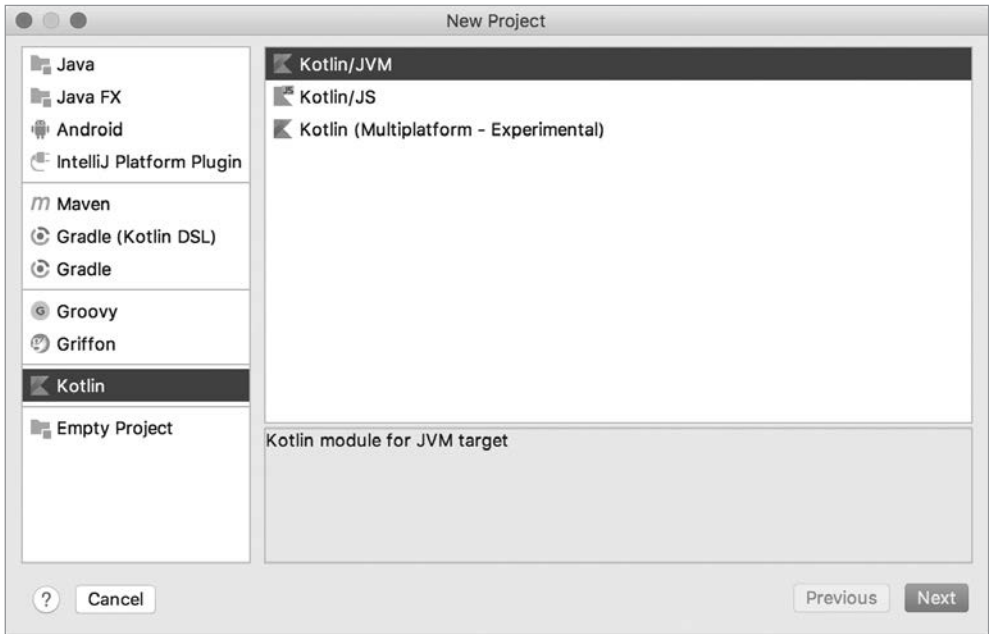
New Project

Java
Java FX
Android
IntelliJ Platform Plugin
Maven
Gradle (Kotlin DSL)
Gradle
Groovy
Griffon
Kotlin
Empty Project

Kotlin/JVM
Kotlin/JS
Kotlin (Multiplatform - Experimental)

Kotlin module for JVM target

?
Cancel
Previous
Next